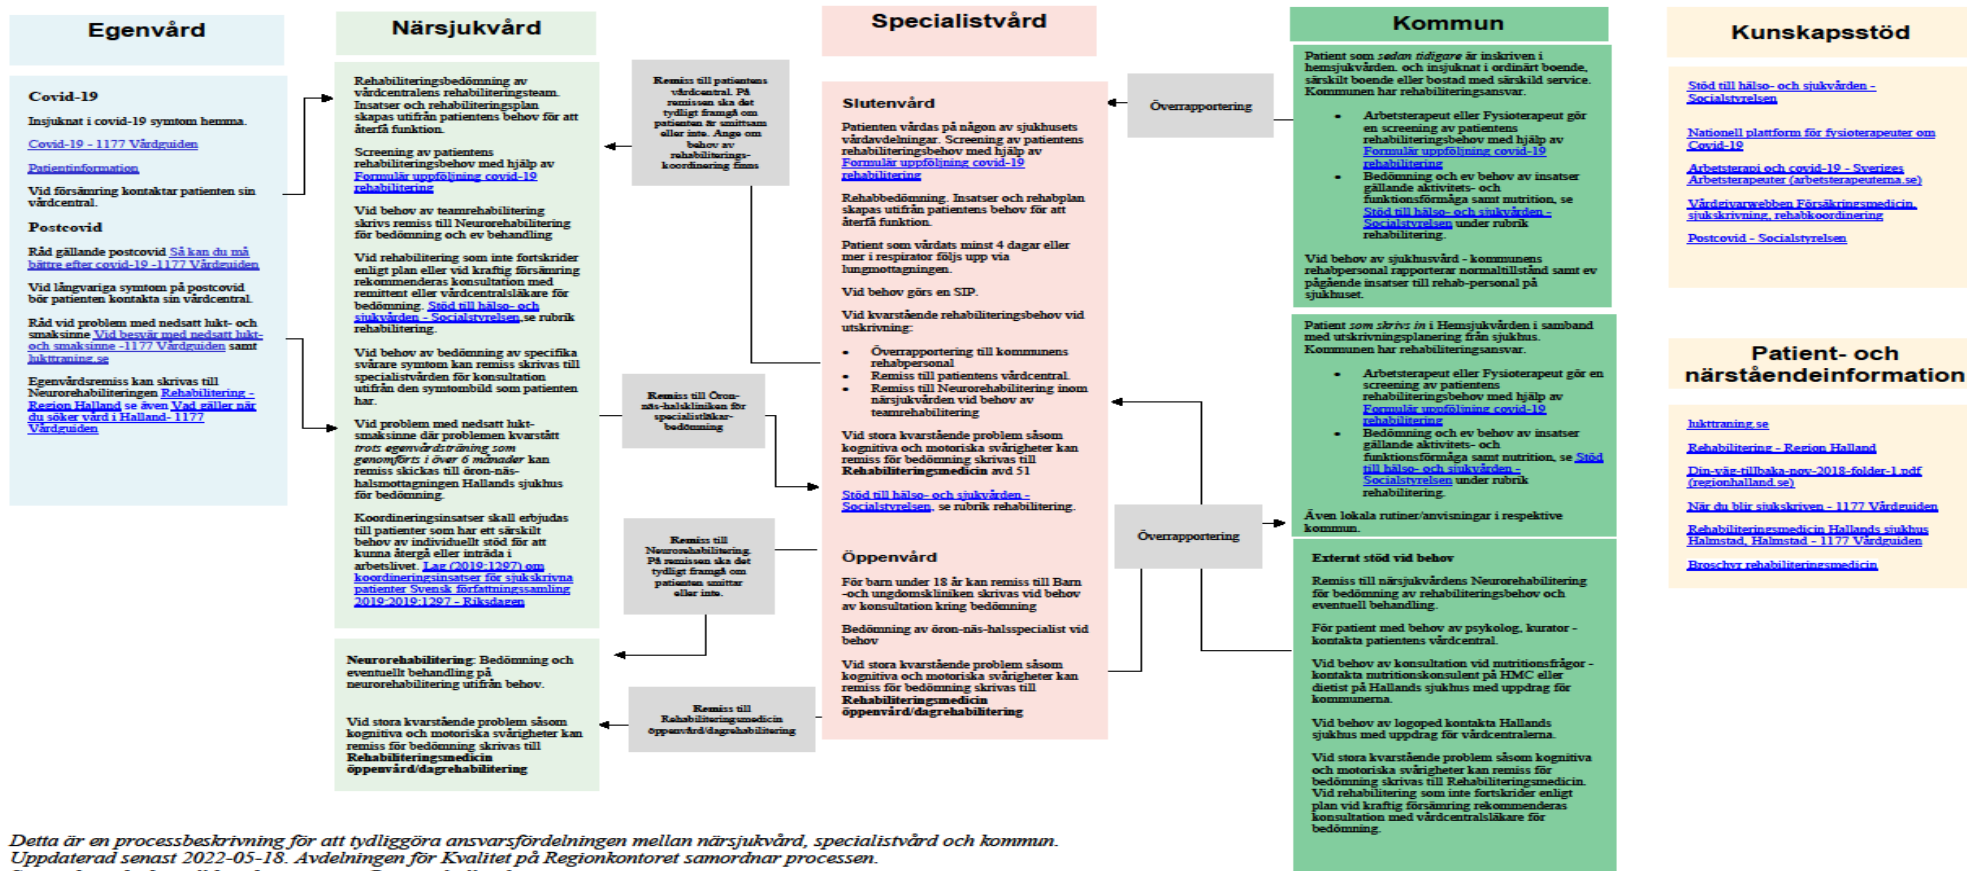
Egenvård

Covid-19

Insjuknat i covid-19 symtom hemma.

Covid-19 - 1177 Vårdguiden

Patientinformation

Vid försämring kontaktar patienten sin vårdcentral.

Postcovid

Råd gällande postcovid Så kan du må bättre efter covid-19 -1177 Vårdguiden

Vid långvariga symtom på postcovid bör patienten kontakta sin vårdcentral.

Råd vid problem med nedsatt lukt- och smaksinne Vid besvär med nedsatt lukt- och smaksinne -1177 Vårdguiden samt lukttraning.se

Egenvårdsremiss kan skrivas till Neurorehabiliteringen Rehabilitering - Region Halland se även Vad gäller när du söker vård i Halland - 1177 Vårdguiden

Närsjukvård

Rehabiliteringsbedömning av vårdcentralens rehabiliteringsteam. Insatser och rehabiliteringsplan skapas utifrån patientens behov för att återfå funktion.

Screening av patientens rehabiliteringsbehov med hjälp av Formulär uppföljning covid-19 rehabilitering

Vid behov av teamrehabilitering skrivs remiss till Neurorehabilitering för bedömning och ev behandling

Vid rehabilitering som inte fortskrider enligt plan eller vid kraftig försämring rekommenderas konsultation med remittent eller vårdcentralsläkare för bedömning. Stöd till hälso- och sjukvården - Socialstyrelsen se rubrik rehabilitering.

Vid behov av bedömning av specifika svårare symtom kan remiss skrivas till specialistvården för konsultation utifrån den symtombild som patienten har.

Vid problem med nedsatt lukt- smaksinne där problemen kvarstått trots egenvårdsträning som genomförts i över 6 månader kan remiss skickas till öron-näs-halsmottagningen Hallands sjukhus för bedömning.

Koordineringsinsatser skall erbjudas till patienter som har ett särskilt behov av individuellt stöd för att kunna återgå eller inträda i arbetslivet. Lag (2019:1297) om koordineringsinsatser för sjukskrivna patienter Svensk författningssamling 2019:2019:1297 - Riksdagen

Neurorehabilitering: Bedömning och eventuellt behandling på neurorehabilitering utifrån behov.

Vid stora kvarstående problem såsom kognitiva och motoriska svårigheter kan remiss för bedömning skrivas till Rehabiliteringsmedicin öppenvård/dagrehabilitering

Remiss till patientens vårdcentral. På remissen ska det tydligt framgå om patienten är smittsam eller inte. Ange om behov av rehabiliterings-koordinering finns

Remiss till Öron-näs-halskliniken för specialistläkar-bedömning

Remiss till Neurorehabilitering. På remissen ska det tydligt framgå om patienten smittar eller inte.

Remiss till Rehabiliteringsmedicin öppenvård/dagrehabilitering

Specialistvård

Slutenvård

Patienten vårdas på någon av sjukhusets vårdavdelningar. Screening av patientens rehabiliteringsbehov med hjälp av Formulär uppföljning covid-19 rehabilitering

Rehabbedömning. Insatser och rehabplan skapas utifrån patientens behov för att återfå funktion.

Patient som vårdats minst 4 dagar eller mer i respirator följs upp via lungmottagningen.

Vid behov görs en SIP.

Vid kvarstående rehabiliteringsbehov vid utskrivning:

• Överrapportering till kommunens rehabpersonal
• Remiss till patientens vårdcentral.
• Remiss till Neurorehabilitering inom närsjukvården vid behov av teamrehabilitering

Vid stora kvarstående problem såsom kognitiva och motoriska svårigheter kan remiss för bedömning skrivas till Rehabiliteringsmedicin avd 51

Stöd till hälso- och sjukvården - Socialstyrelsen, se rubrik rehabilitering.

Öppenvård

För barn under 18 år kan remiss till Barn -och ungdomskliniken skrivas vid behov av konsultation kring bedömning

Bedömning av öron-näs-halsspecialist vid behov

Vid stora kvarstående problem såsom kognitiva och motoriska svårigheter kan remiss för bedömning skrivas till Rehabiliteringsmedicin öppenvård/dagrehabilitering

Överrapportering

Överrapportering

Kommun

Patient som sedan tidigare är inskriven i hemsjukvården, och insjuknat i ordinärt boende, särskilt boende eller bostad med särskild service. Kommunen har rehabiliteringsansvar.

• Arbetsterapeut eller Fysioterapeut gör en screening av patientens rehabiliteringsbehov med hjälp av Formulär uppföljning covid-19 rehabilitering
• Bedömning och ev behov av insatser gällande aktivitets- och funktionsförmåga samt nutrition, se Stöd till hälso- och sjukvården - Socialstyrelsen under rubrik rehabilitering.

Vid behov av sjukhusvård - kommunens rehabpersonal rapporterar normaltillstånd samt ev pågående insatser till rehab-personal på sjukhuset.

Patient som skrivs in i Hemsjukvården i samband med utskrivningsplanering från sjukhus. Kommunen har rehabiliteringsansvar.

• Arbetsterapeut eller Fysioterapeut gör en screening av patientens rehabiliteringsbehov med hjälp av Formulär uppföljning covid-19 rehabilitering
• Bedömning och ev behov av insatser gällande aktivitets- och funktionsförmåga samt nutrition, se Stöd till hälso- och sjukvården - Socialstyrelsen under rubrik rehabilitering.

Även lokala rutiner/anvisningar i respektive kommun.

Externt stöd vid behov

Remiss till närsjukvårdens Neurorehabilitering för bedömning av rehabiliteringsbehov och eventuell behandling.

För patient med behov av psykolog, kurator - kontakta patientens vårdcentral.

Vid behov av konsultation vid nutritionsfrågor - kontakta nutritionskonsulent på HMC eller dietist på Hallands sjukhus med uppdrag för kommunerna.

Vid behov av logoped kontakta Hallands sjukhus med uppdrag för vårdcentralerna.

Vid stora kvarstående problem såsom kognitiva och motoriska svårigheter kan remiss för bedömning skrivas till Rehabiliteringsmedicin. Vid rehabilitering som inte fortskrider enligt plan vid kraftig försämring rekommenderas konsultation med vårdcentralsläkare för bedömning.

Kunskapsstöd

Stöd till hälso- och sjukvården - Socialstyrelsen

Nationell plattform för fysioterapeuter om Covid-19

Arbetsterapi och covid-19 - Sveriges Arbetsterapeuter (arbetsterapeuterna.se)

Vårdgivarwebben Försäkringsmedicin, sjukskrivning, rehabkoordinering

Postcovid - Socialstyrelsen

Patient- och närståendeinformation

lukttraning.se

Rehabilitering - Region Halland

Din-väg-tillbaka-nov-2018-folder-1.pdf (regionhalland.se)

När du blir sjukskriven - 1177 Vårdguiden

Rehabiliteringsmedicin Hallands sjukhus Halmstad, Halmstad - 1177 Vårdguiden

Broschyr rehabiliteringsmedicin

Detta är en processbeskrivning för att tydliggöra ansvarsfördelningen mellan närsjukvård, specialistvård och kommun. Uppdaterad senast 2022-05-18. Avdelningen för Kvalitet på Regionkontoret samordnar processen.
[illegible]